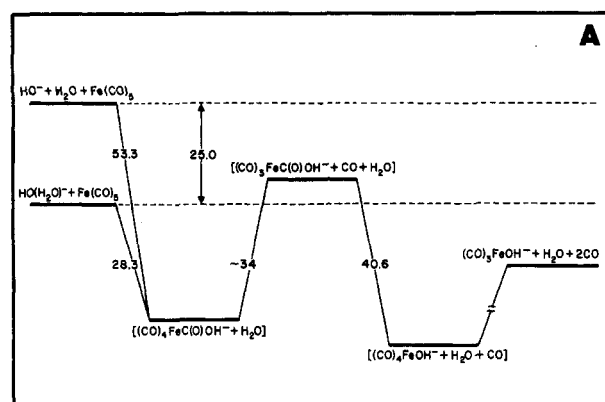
A

$HO^- + H_2O + Fe(CO)_5$

53.3

25.0

$[(CO)_3FeC(O)OH^- + CO + H_2O]$

$HO(H_2O)^- + Fe(CO)_5$

28.3

~34

40.6

$(CO)_3FeOH^- + H_2O + 2CO$

$[(CO)_4FeC(O)OH^- + H_2O]$

$[(CO)_4FeOH^- + H_2O + CO]$